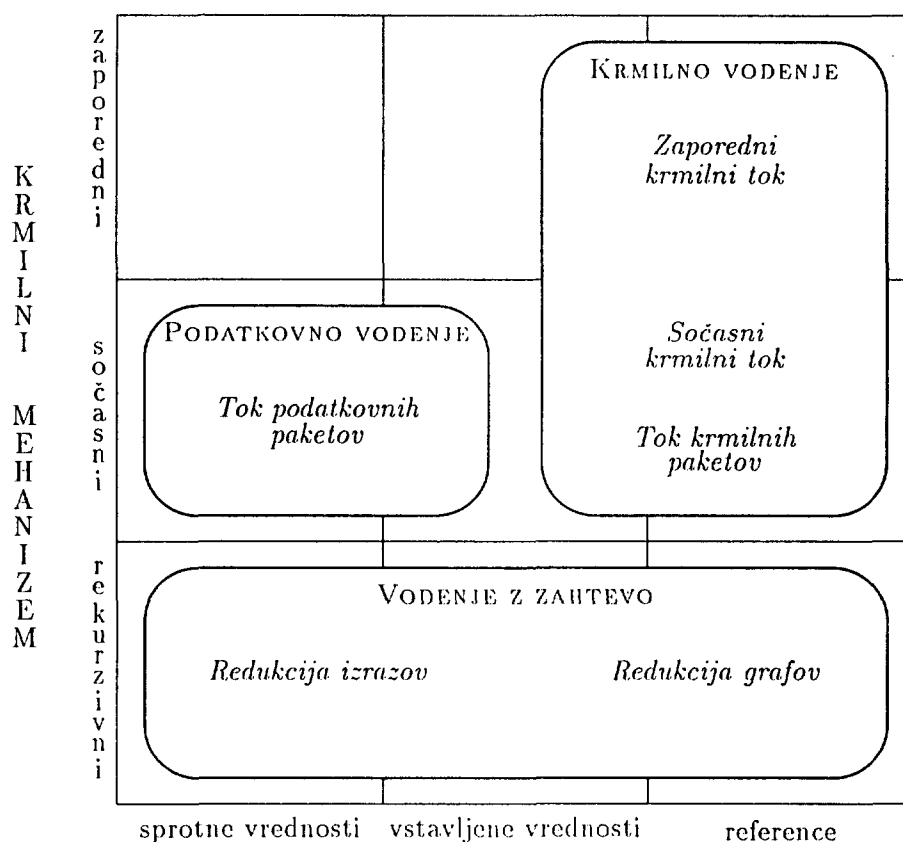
KRMILNI MEHANIZEM

zaporedni

KRMILNO VODENJE

Zaporedni krmilni tok

sočasni

PODATKOVNO VODENJE

Tok podatkovnih paketov

Sočasni krmilni tok

Tok krmilnih paketov

rekurzivni

VODENJE Z ZAHTEVO

Redukcija izrazov

Redukcija grafov

sprotne vrednosti vstavljene vrednosti reference